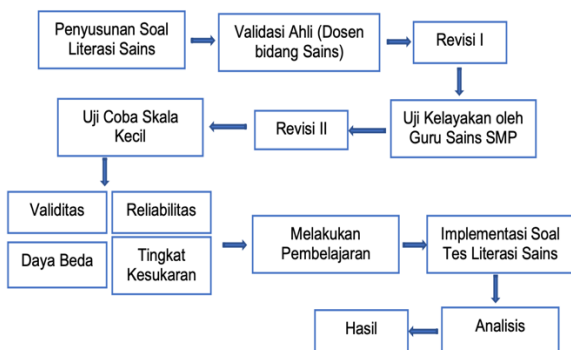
Penyusunan Soal Literasi Sains

Validasi Ahli (Dosen bidang Sains)

Revisi I

Uji Kelayakan oleh Guru Sains SMP

Revisi II

Uji Coba Skala Kecil

Validitas

Reliabilitas

Daya Beda

Tingkat Kesukaran

Melakukan Pembelajaran

Implementasi Soal Tes Literasi Sains

Analisis

Hasil